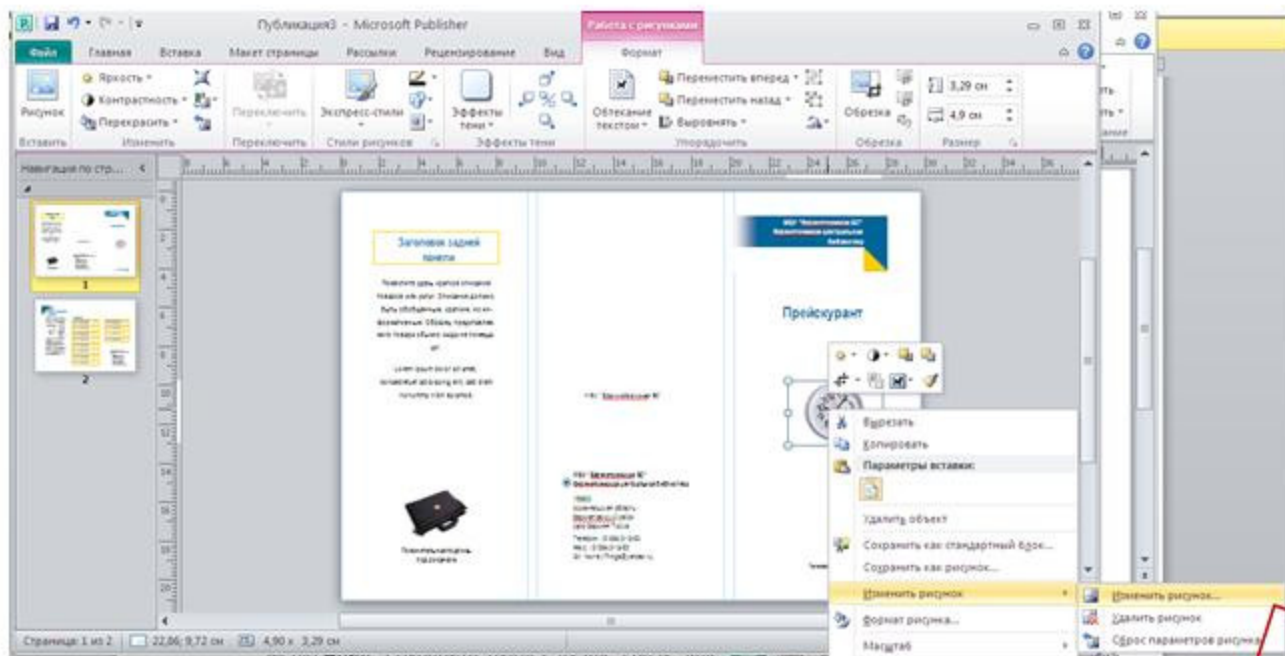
Публикация3 - Microsoft Publisher

Работа с рисунками

Файл Главная Вставка Макет страницы Рассылки Рецензирование Вид Формат

Рисунок
Вставить

Яркость
Контрастность
Перекрасить
Изменить

Переключить
Переключить

Экспресс-стили
Стили рисунков

Эффекты тени
Эффекты тени

Обтекание текстом
Переместить вперед
Переместить назад
Выровнять
Упорядочить

Обрезка
Обрезка

3,29 см
4,9 см
Размер

Навигация по стр...

1
2

Заголовок задней панели

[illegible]

Прейскурант

Вырезать
Копировать
Параметры вставки:
Удалить объект
Сохранить как стандартный блок...
Сохранить как рисунок...
Изменить рисунок
Формат рисунка...
Масштаб

Изменить рисунок...
Удалить рисунок
Сброс параметров рисунка

Страница: 1 из 2 22,86; 9,72 см 4,90 x 3,29 см